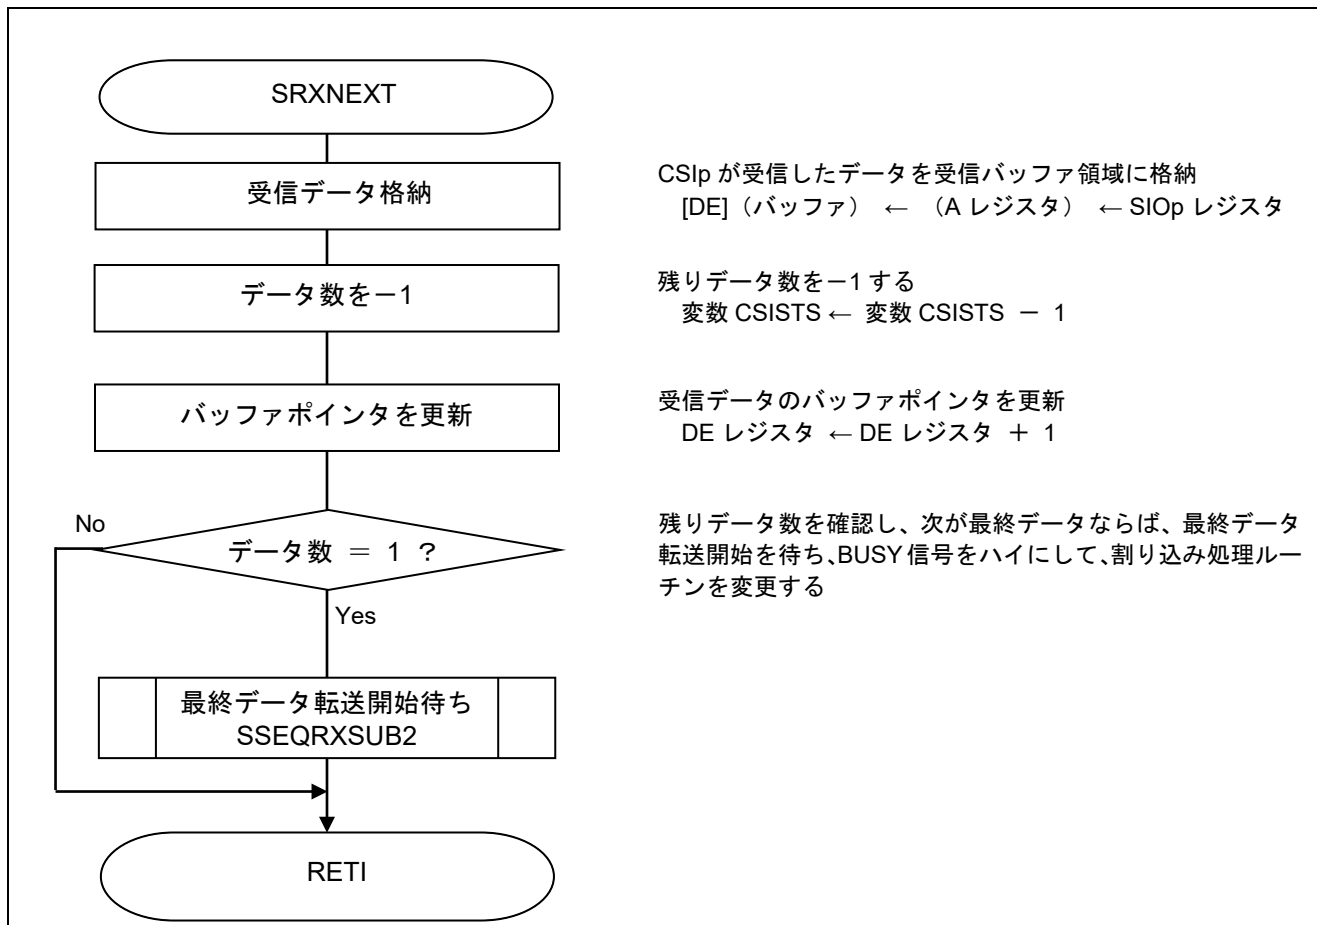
SRXNEXT

受信データ格納

CSIp が受信したデータを受信バッファ領域に格納
[DE]（バッファ） ← （A レジスタ） ← SIOp レジスタ

データ数を−1

残りデータ数を−1 する
変数 CSISTS ← 変数 CSISTS − 1

バッファポインタを更新

受信データのバッファポインタを更新
DE レジスタ ← DE レジスタ ＋ 1

No

データ数 ＝ 1 ？

残りデータ数を確認し、次が最終データならば、最終データ転送開始を待ち、BUSY 信号をハイにして、割り込み処理ルーチンを変更する

Yes

最終データ転送開始待ち
SSEQRXSUB2

RETI